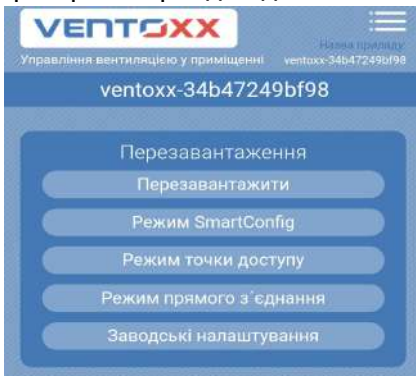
VENTOXX

Управління вентиляцією у приміщенні

Назва приладу
ventoxx-34b47249bf98

ventoxx-34b47249bf98

Перезавантаження

Перезавантажити

Режим SmartConfig

Режим точки доступу

Режим прямого з´єднання

Заводські налаштування